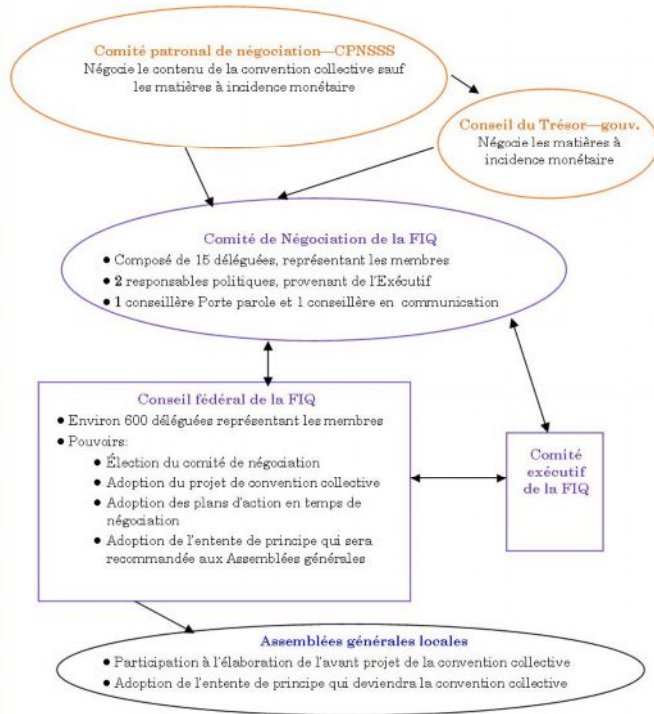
Comité patronal de négociation—CPNSSS
Négocie le contenu de la convention collective sauf les matières à incidence monétaire

Conseil du Trésor—gouv.
Négocie les matières à incidence monétaire

Comité de Négociation de la FIQ
• Composé de 15 déléguées, représentant les membres
• 2 responsables politiques, provenant de l'Exécutif
• 1 conseillère Porte parole et 1 conseillère en communication

Conseil fédéral de la FIQ
• Environ 600 déléguées représentant les membres
• Pouvoirs:
  • Élection du comité de négociation
  • Adoption du projet de convention collective
  • Adoption des plans d'action en temps de négociation
  • Adoption de l'entente de principe qui sera recommandée aux Assemblées générales

Comité exécutif de la FIQ

Assemblées générales locales
• Participation à l'élaboration de l'avant projet de la convention collective
• Adoption de l'entente de principe qui deviendra la convention collective